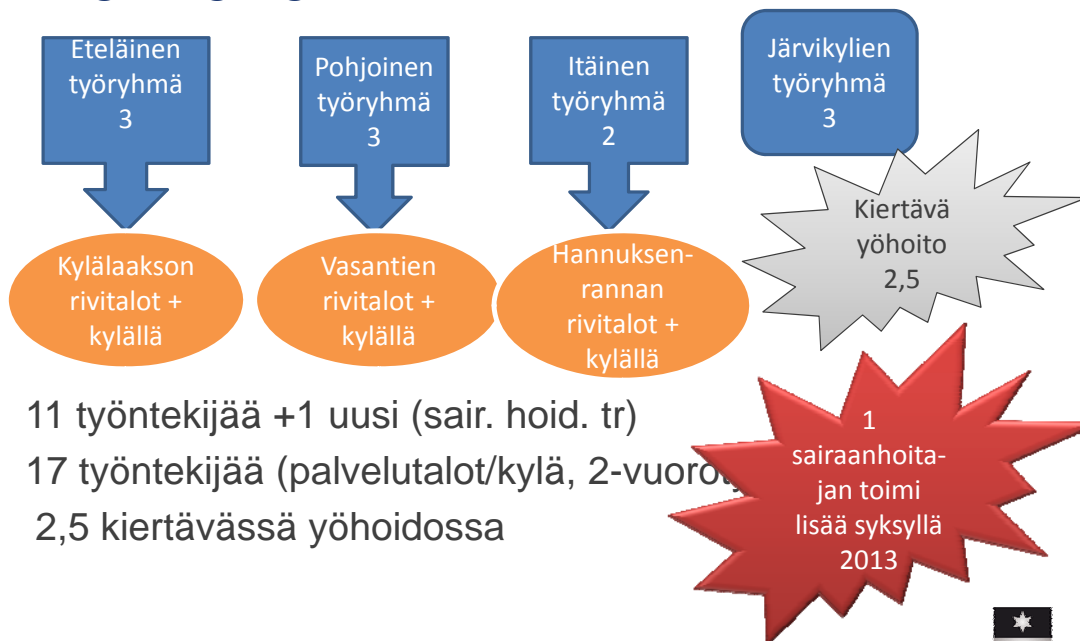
Eteläinen työryhmä 3

Pohjoinen työryhmä 3

Itäinen työryhmä 2

Järvikylien työryhmä 3

Kylälaakson rivitalot + kylällä

Vasantien rivitalot + kylällä

Hannuksenrannan rivitalot + kylällä

Kiertävä yöhoito 2,5

11 työntekijää +1 uusi (sair. hoid. tr)

17 työntekijää (palvelutalot/kylä, 2-vuorot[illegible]

2,5 kiertävässä yöhoidossa

1 sairaanhoitajan toimi lisää syksyllä 2013